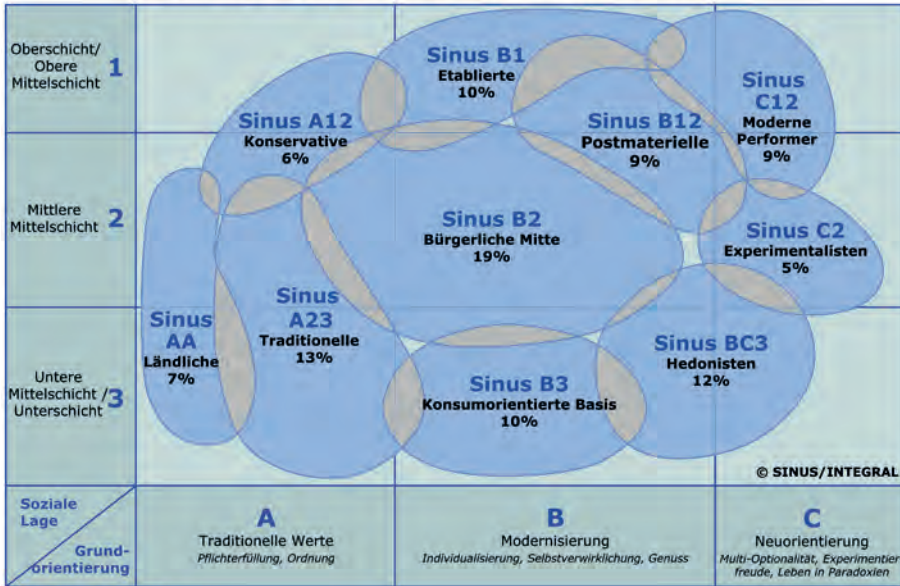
Oberschicht/ Obere Mittelschicht 1

Mittlere Mittelschicht 2

Untere Mittelschicht / Unterschicht 3

Sinus B1
Etablierte
10%

Sinus C12
Moderne Performer
9%

Sinus A12
Konservative
6%

Sinus B12
Postmaterielle
9%

Sinus B2
Bürgerliche Mitte
19%

Sinus C2
Experimentalisten
5%

Sinus AA
Ländliche
7%

Sinus A23
Traditionelle
13%

Sinus BC3
Hedonisten
12%

Sinus B3
Konsumorientierte Basis
10%

© SINUS/INTEGRAL

Soziale Lage

Grundorientierung

A
Traditionelle Werte
Pflichterfüllung, Ordnung

B
Modernisierung
Individualisierung, Selbstverwirklichung, Genuss

C
Neuorientierung
Multi-Optionalität, Experimentierfreude, Leben in Paradoxien